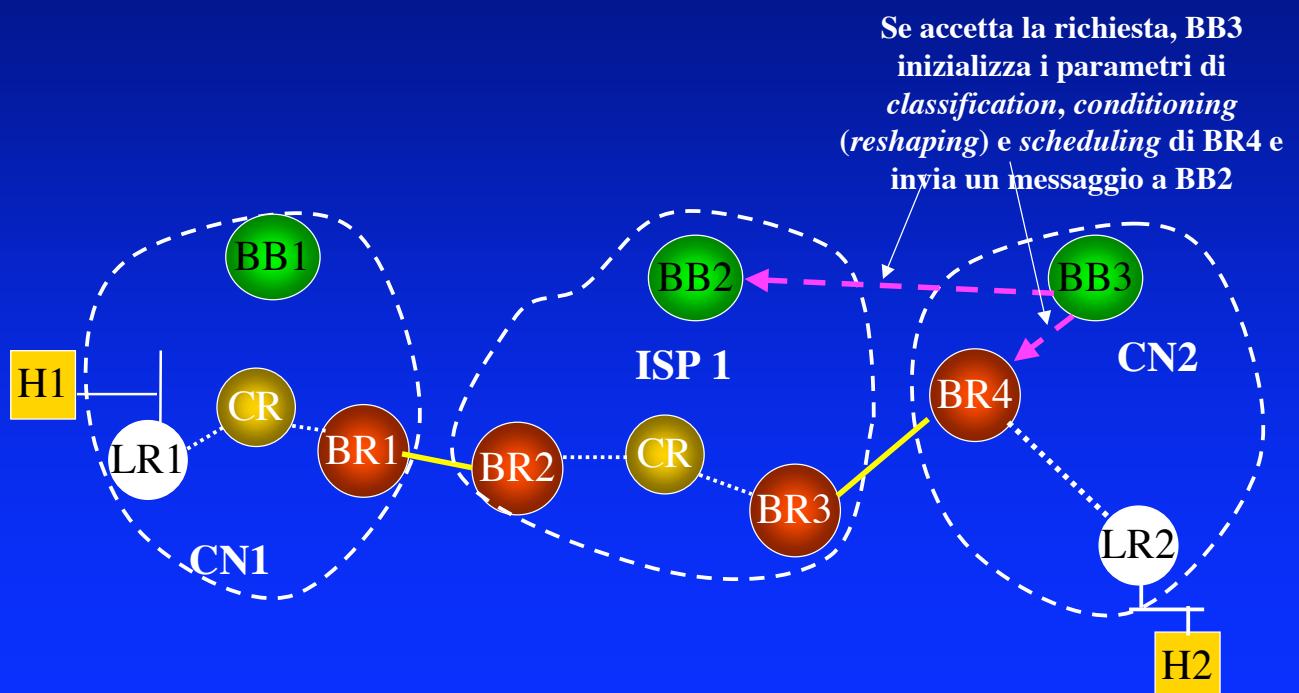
Se accetta la richiesta, BB3 inizializza i parametri di *classification*, *conditioning* (*reshaping*) e *scheduling* di BR4 e invia un messaggio a BB2

BB1

BB2

BB3

ISP 1

CN2

H1

CR

LR1

BR1

BR2

CR

BR4

BR3

LR2

CN1

H2